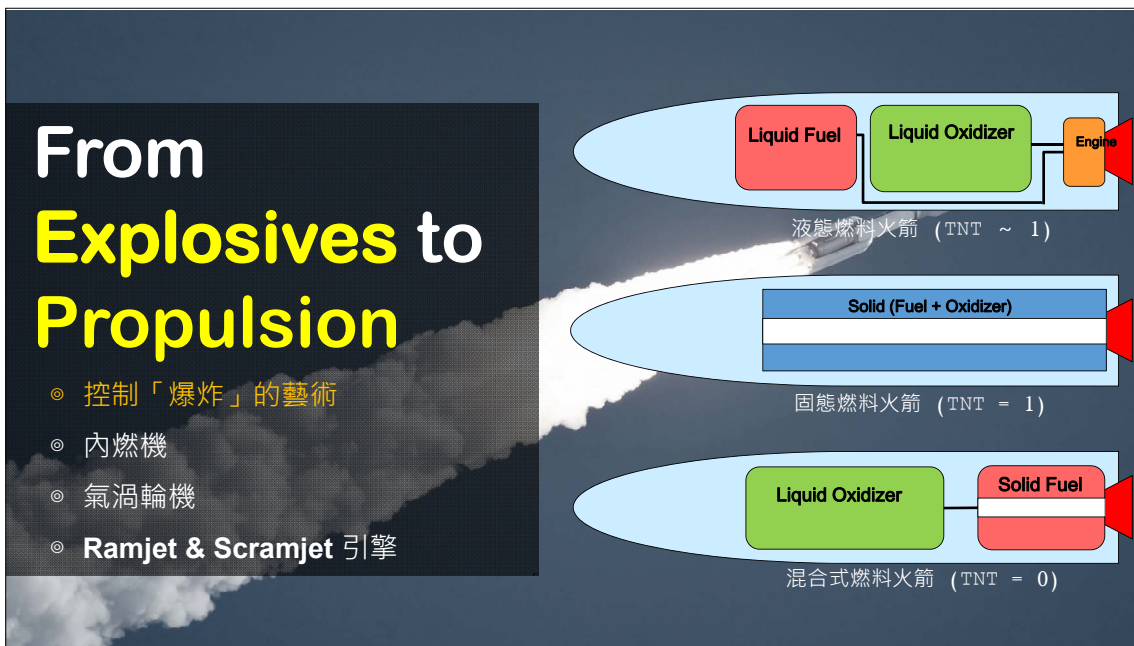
From
Explosives to
Propulsion

◎ 控制「爆炸」的藝術
◎ 內燃機
◎ 氣渦輪機
◎ Ramjet & Scramjet 引擎

Liquid Fuel
Liquid Oxidizer
Engine
液態燃料火箭 (TNT ~ 1)

Solid (Fuel + Oxidizer)
固態燃料火箭 (TNT = 1)

Liquid Oxidizer
Solid Fuel
混合式燃料火箭 (TNT = 0)